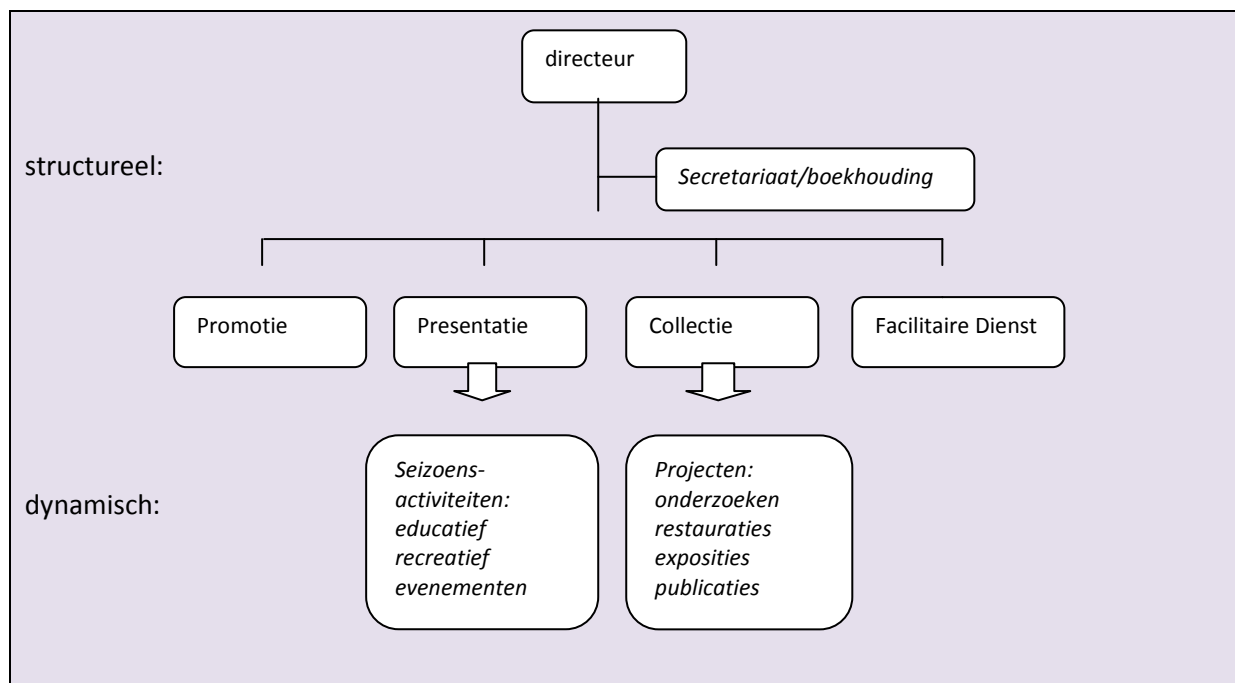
directeur

structureel:

Secretariaat/boekhouding

Promotie

Presentatie

Collectie

Facilitaire Dienst

dynamisch:

Seizoens-activiteiten:
educatief
recreatief
evenementen

Projecten:
onderzoeken
restauraties
exposities
publicaties